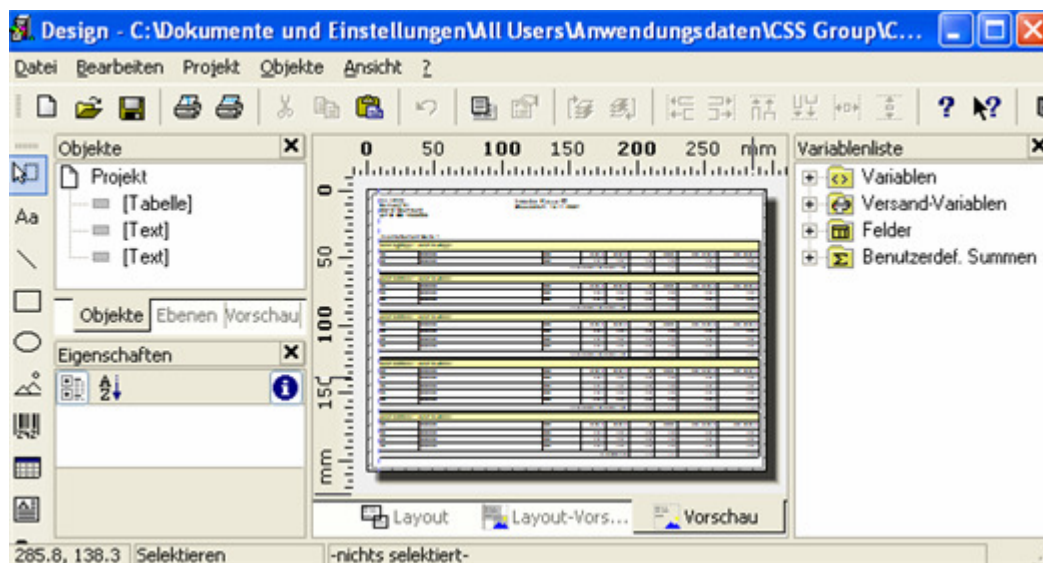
Design - C:\Dokumente und Einstellungen\All Users\Anwendungsdaten\CSS Group\C...

Datei Bearbeiten Projekt Objekte Ansicht ?

Objekte
Projekt
[Tabelle]
[Text]
[Text]

Objekte Ebenen Vorschau

Eigenschaften

0 50 100 150 200 250 mm
0
50
100
150
mm

Variablenliste
Variablen
Versand-Variablen
Felder
Benutzerdef. Summen

Layout Layout-Vors... Vorschau

285.8, 138.3 Selektieren -nichts selektiert-